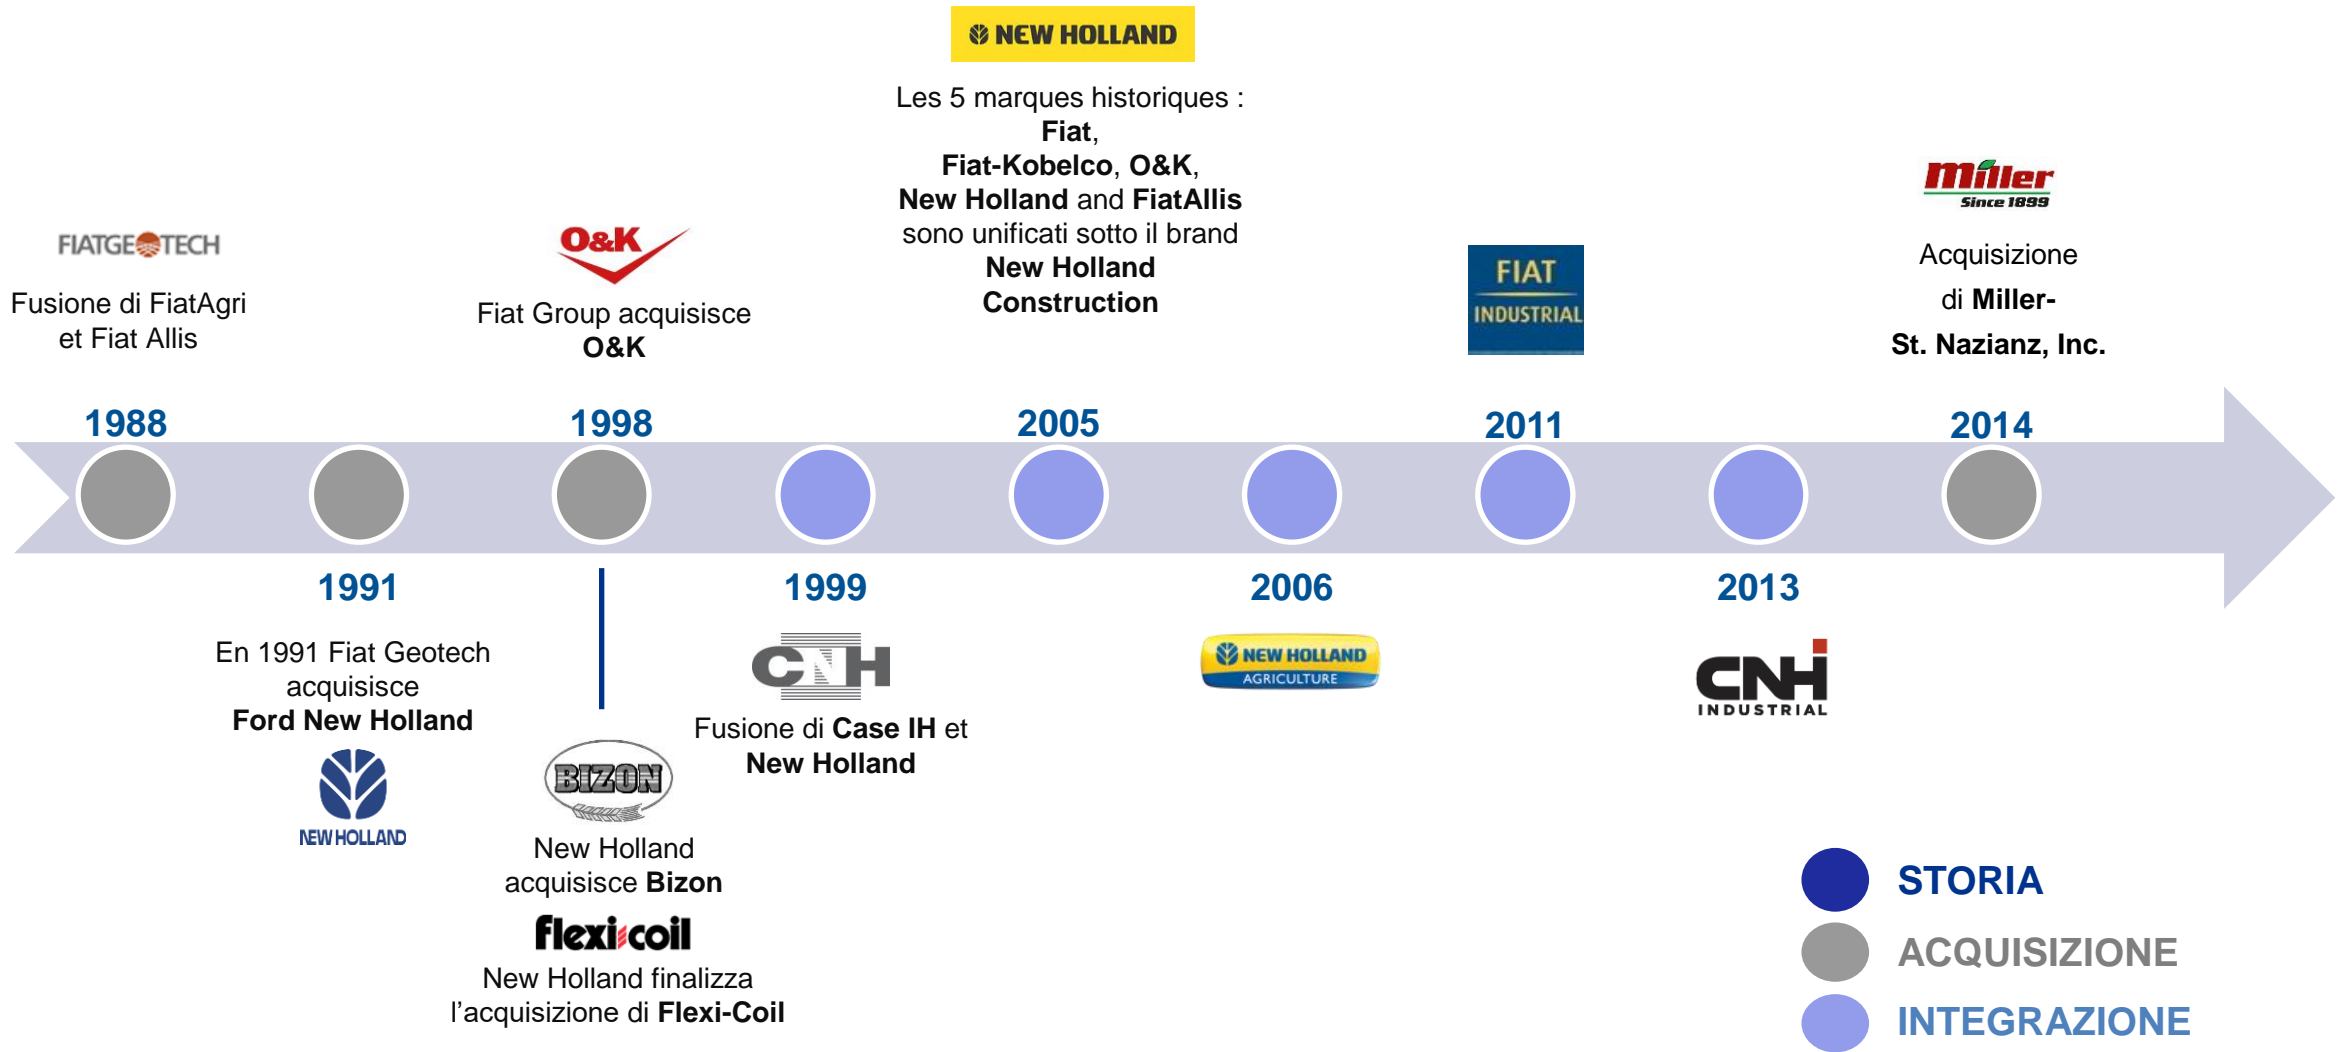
NEW HOLLAND

Les 5 marques historiques : Fiat, Fiat-Kobelco, O&K, New Holland and FiatAllis sono unificati sotto il brand New Holland Construction

FIATGEOTECH

Fusione di FiatAgri et Fiat Allis

O&K

Fiat Group acquisisce O&K

FIAT INDUSTRIAL

Miller Since 1899

Acquisizione di Miller-St. Nazianz, Inc.

1988

1998

2005

2011

2014

1991

1999

2006

2013

En 1991 Fiat Geotech acquisisce Ford New Holland

NEW HOLLAND

BIZON

New Holland acquisisce Bizon

Flexicoil

New Holland finalizza l'acquisizione di Flexi-Coil

CNH

Fusione di Case IH et New Holland

NEW HOLLAND AGRICULTURE

CNH INDUSTRIAL

STORIA

ACQUISIZIONE

INTEGRAZIONE